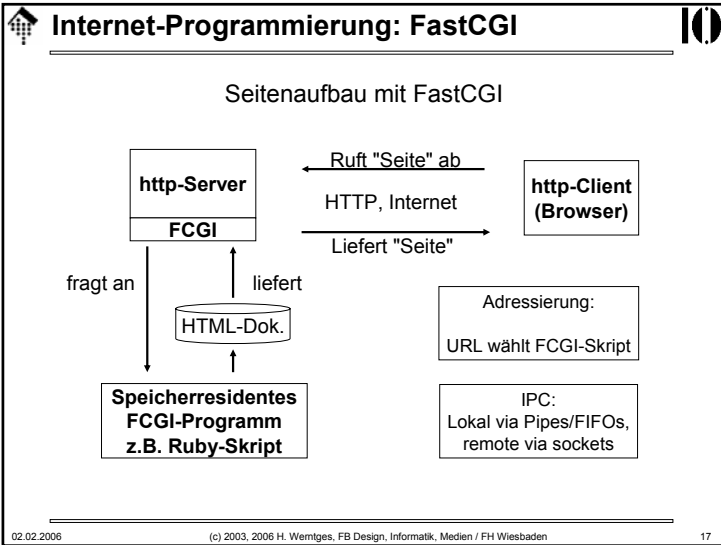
Internet-Programmierung: FastCGI

Seitenaufbau mit FastCGI

http-Server

FCGI

Ruft "Seite" ab

HTTP, Internet

Liefert "Seite"

http-Client (Browser)

fragt an

liefert

HTML-Dok.

Speicherresidentes FCGI-Programm z.B. Ruby-Skript

Adressierung:

URL wählt FCGI-Skript

IPC:
Lokal via Pipes/FIFOs, remote via sockets

02.02.2006 (c) 2003, 2006 H. Werntges, FB Design, Informatik, Medien / FH Wiesbaden 17